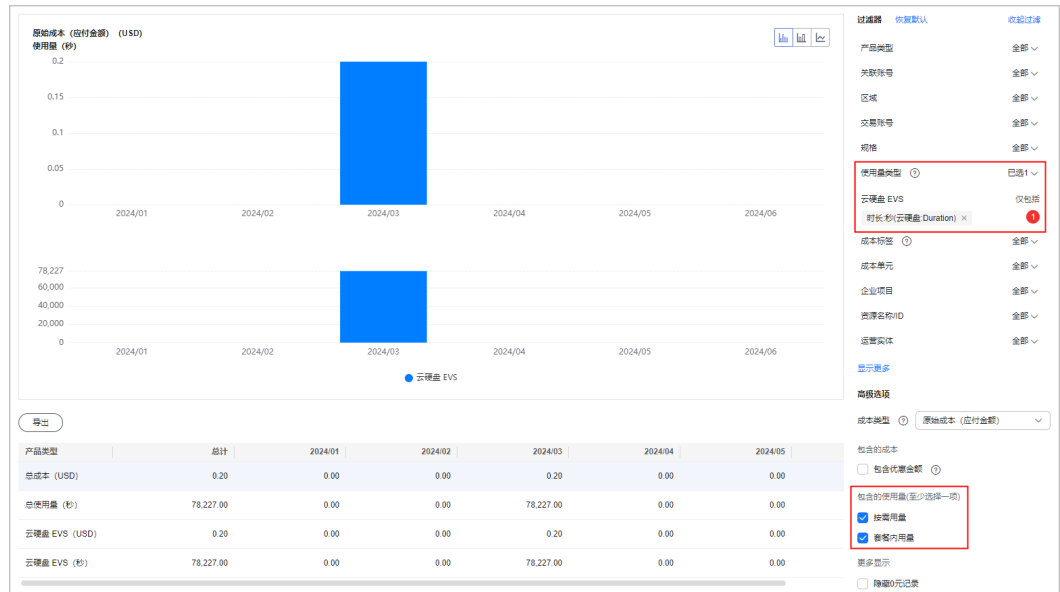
原始成本（应付金额）（USD）
使用量（秒）

0.2
0.15
0.1
0.05
0
2024/01 2024/02 2024/03 2024/04 2024/05 2024/06

78,227
60,000
40,000
20,000
0
2024/01 2024/02 2024/03 2024/04 2024/05 2024/06

云硬盘 EVS

导出

| 产品类型 | 总计 | 2024/01 | 2024/02 | 2024/03 | 2024/04 | 2024/05 |
|---|---|---|---|---|---|---|
| 总成本（USD） | 0.20 | 0.00 | 0.00 | 0.20 | 0.00 | 0.00 |
| 总使用量（秒） | 78,227.00 | 0.00 | 0.00 | 78,227.00 | 0.00 | 0.00 |
| 云硬盘 EVS（USD） | 0.20 | 0.00 | 0.00 | 0.20 | 0.00 | 0.00 |
| 云硬盘 EVS（秒） | 78,227.00 | 0.00 | 0.00 | 78,227.00 | 0.00 | 0.00 |

过滤器 恢复默认 收起过滤
产品类型 全部
关联账号 全部
区域 全部
交易账号 全部
规格 全部
使用量类型 ? 已选1
云硬盘 EVS 仅包括
时长:秒(云硬盘:Duration) ×
1
成本标签 ? 全部
成本单元 全部
企业项目 全部
资源名称/ID 全部
运营实体 全部
显示更多
高级选项
成本类型 ? 原始成本（应付金额）
包含的成本
包含优惠金额 ?
包含的使用量(至少选择一项)
按需用量
套餐内用量
更多显示
隐藏0元记录